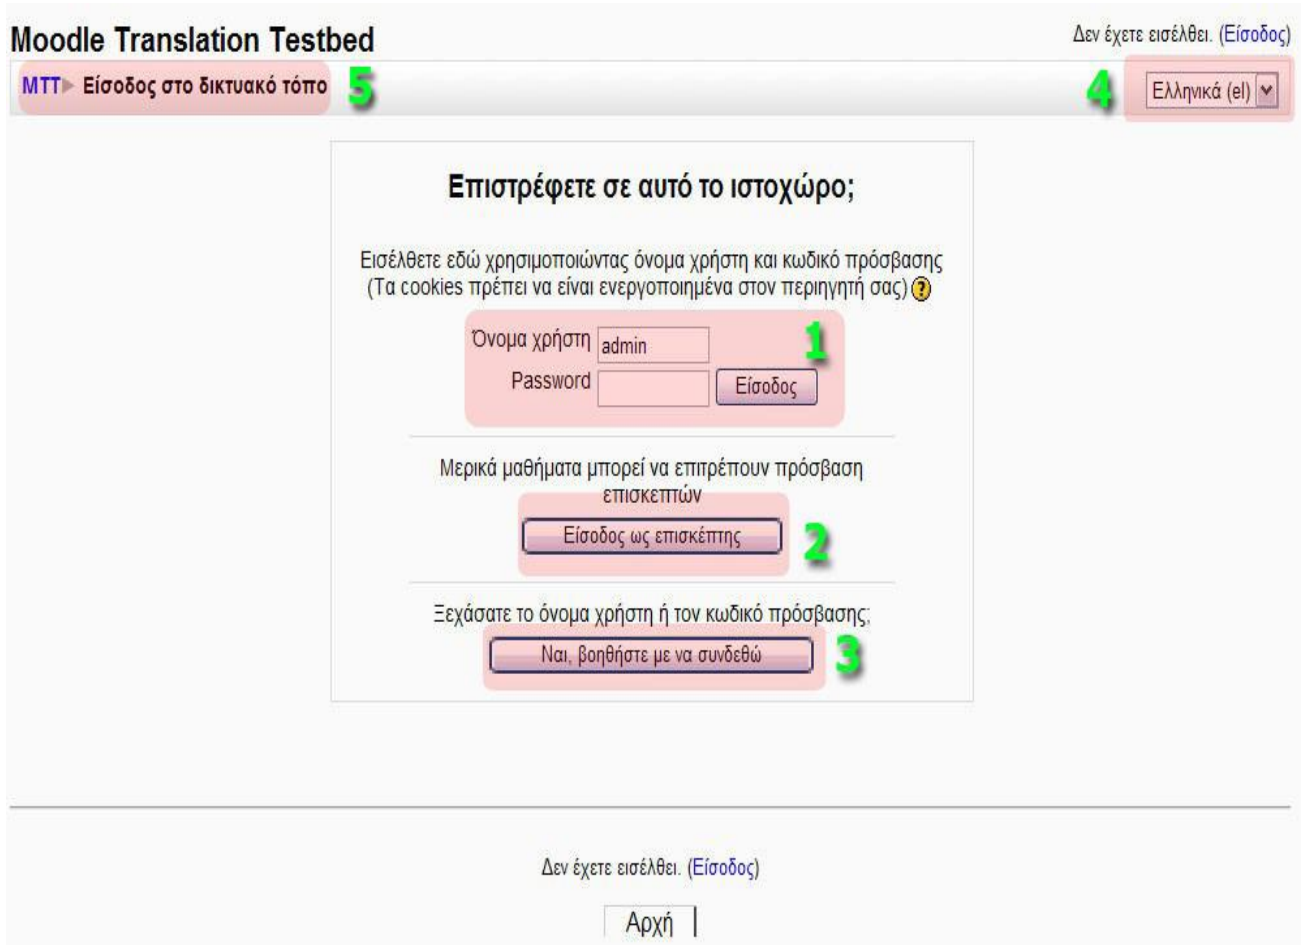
Moodle Translation Testbed

Δεν έχετε εισέλθει. (Είσοδος)

MTT ▸ Είσοδος στο δικτυακό τόπο 5

4 Ελληνικά (el)

Επιστρέφετε σε αυτό το ιστοχώρο;

Εισέλθετε εδώ χρησιμοποιώντας όνομα χρήστη και κωδικό πρόσβασης (Τα cookies πρέπει να είναι ενεργοποιημένα στον περιηγητή σας)

Όνομα χρήστη admin 1

Password Είσοδος

Μερικά μαθήματα μπορεί να επιτρέπουν πρόσβαση επισκεπτών

Είσοδος ως επισκέπτης 2

Ξεχάσατε το όνομα χρήστη ή τον κωδικό πρόσβασης;

Ναι, βοηθήστε με να συνδεθώ 3

Δεν έχετε εισέλθει. (Είσοδος)

Αρχή